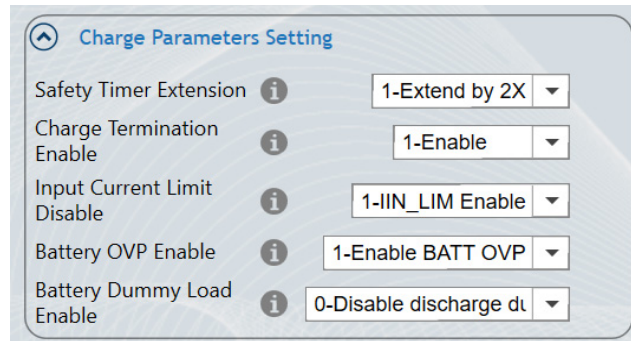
Charge Parameters Setting

Safety Timer Extension i 1-Extend by 2X

Charge Termination Enable i 1-Enable

Input Current Limit Disable i 1-IIN_LIM Enable

Battery OVP Enable i 1-Enable BATT OVP

Battery Dummy Load Enable i 0-Disable discharge du